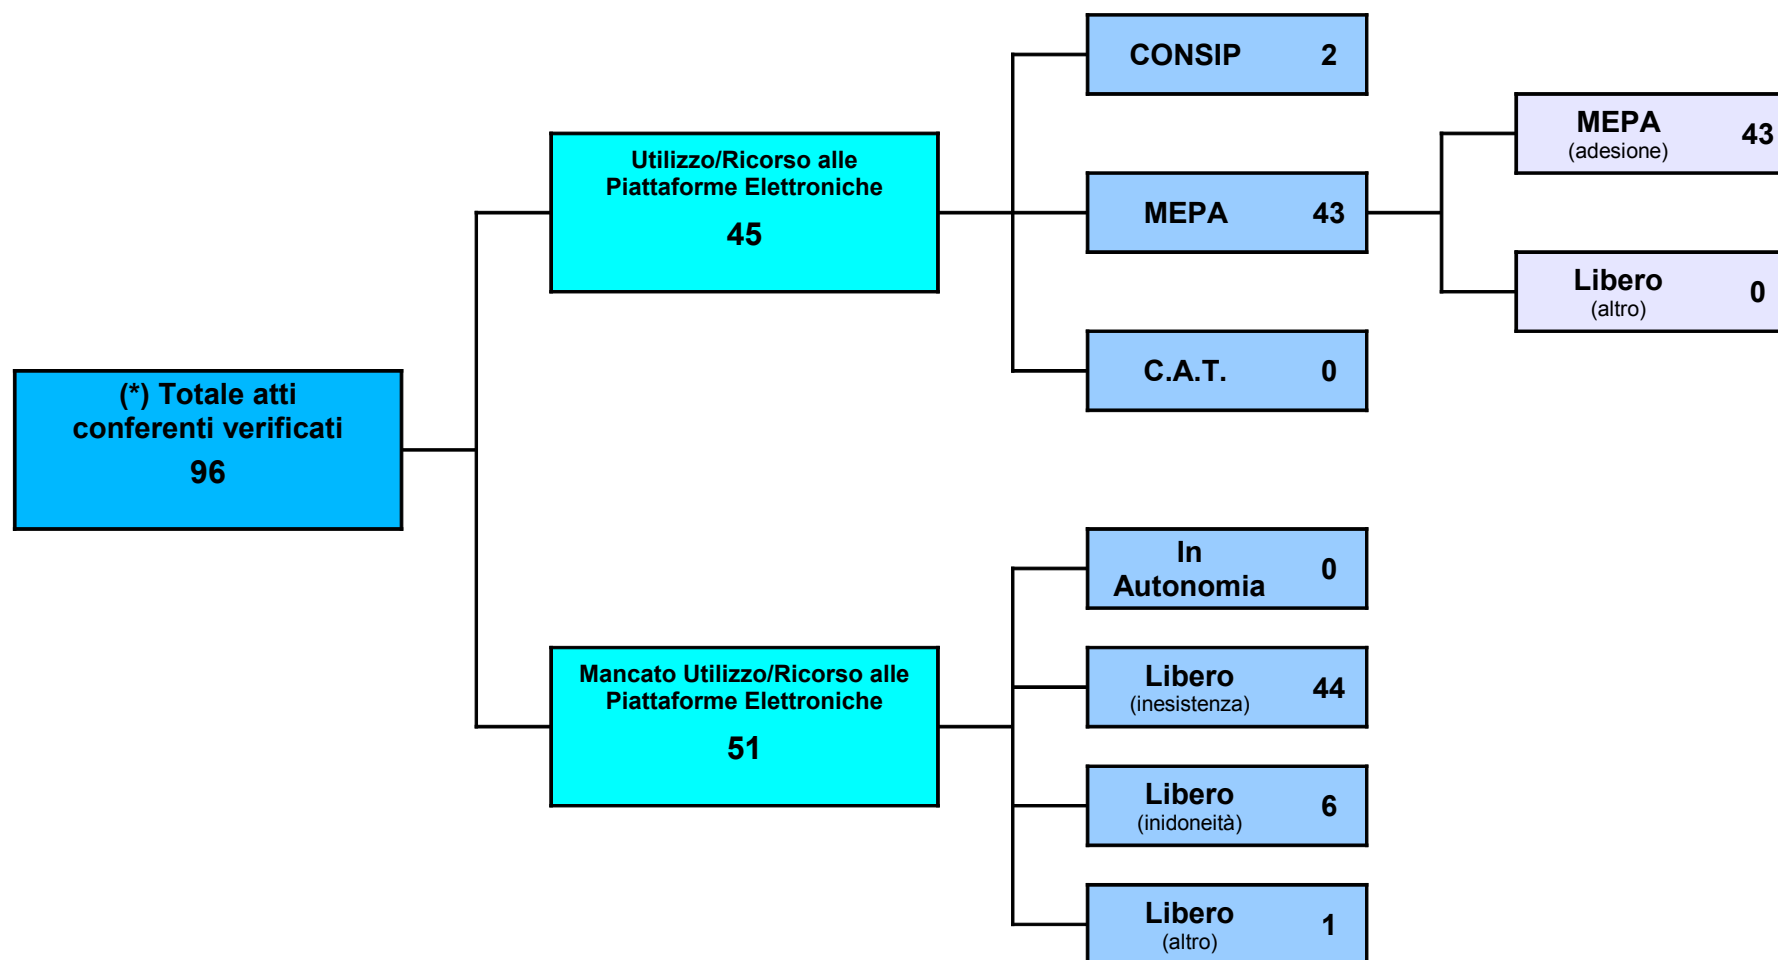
(*) Totale atti conferenti verificati
96

Utilizzo/Ricorso alle Piattaforme Elettroniche
45

CONSIP 2

MEPA 43

MEPA (adesione) 43

Libero (altro) 0

C.A.T. 0

Mancato Utilizzo/Ricorso alle Piattaforme Elettroniche
51

In Autonomia 0

Libero (inesistenza) 44

Libero (inidoneità) 6

Libero (altro) 1